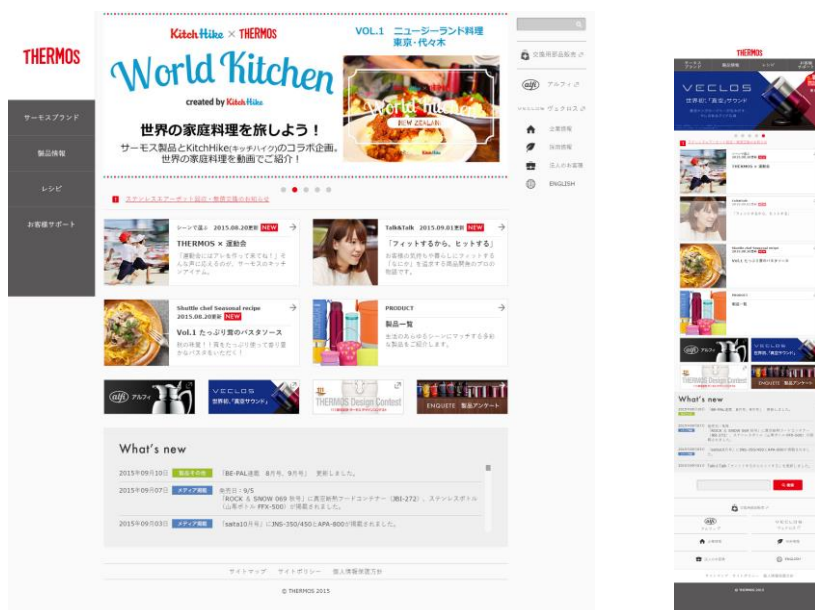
THERMOS

サーモスブランド

製品情報

レシピ

お客様サポート

KitchHike × THERMOS

World Kitchen

created by KitchHike

VOL.1 ニュージーランド料理 東京・代々木

世界の家庭料理を旅しよう！

サーモス製品とKitchHike(キッチハイク)のコラボ企画。世界の家庭料理を動画でご紹介！

ステンレスポーポット回収・無償交換のお知らせ

シーンで選ぶ 2015.08.20更新 NEW

THERMOS × 運動会

「運動会にはアレを持って来てね！」と人気に応えるのが、サーモスのキッチンアイテム。

Talk&Talk 2015.09.01更新 NEW

「フィットするから、ヒットする」

お客様の気持ちや暮らしにフィットする「なにか」を追求する商品開発のプロの物語です。

Shuttle chef Seasonal recipe 2015.08.20更新 NEW

Vol.1 たっぷり茸のパスタソース

秋の味覚！！茸をたっぷり使って香り豊かなパスタをいただく！

PRODUCT

製品一覧

生活のあらゆるシーンにマッチする多彩な製品をご紹介します。

alfi アルフィ

VECLOS 世界初「真空サウンド」

THERMOS Design Contest

ENQUETE 製品アンケート

What's new

2015年09月10日 製品その他 「BE-PAL連載 8月号、9月号」 更新しました。

2015年09月07日 メディア掲載 季刊誌：9/5 「ROCK & SNOW 069 秋号」に真空断熱フードコンテナー（JBI-272）、ステンレスボトル（山専ボトル FFX-500）が掲載されました。

2015年09月03日 メディア掲載 「saita10月号」にJNS-350/450とAPA-800が掲載されました。

サイトマップ サイトポリシー 個人情報保護方針

© THERMOS 2015

交換用部品販売

alfi アルフィ

VECLOS ヴェクロス

企業情報

採用情報

法人のお客様

ENGLISH

THERMOS

VECLOS

世界初「真空サウンド」

THERMOS × 運動会

Vol.1 たっぷり茸のパスタソース

製品一覧

alfi アルフィ

VECLOS 世界初「真空サウンド」

THERMOS Design Contest

ENQUETE 製品アンケート

What's new

ENGLISH

© THERMOS 2015